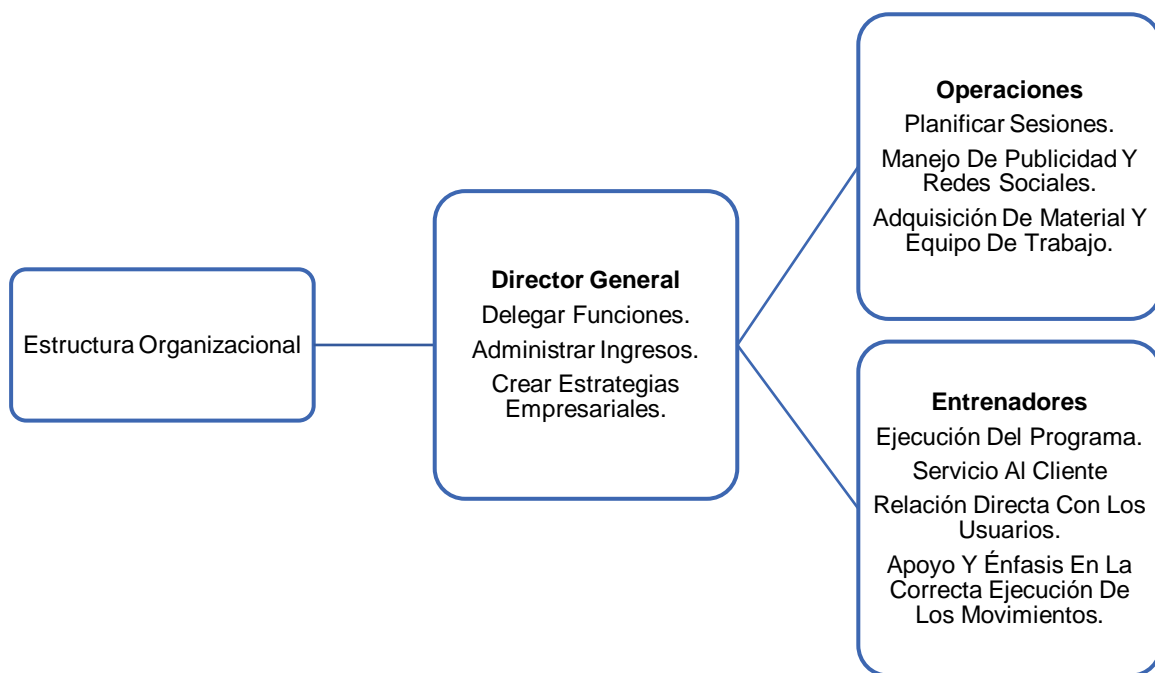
Estructura Organizacional

**Director General**
Delegar Funciones.
Administrar Ingresos.
Crear Estrategias Empresariales.

**Operaciones**
Planificar Sesiones.
Manejo De Publicidad Y Redes Sociales.
Adquisición De Material Y Equipo De Trabajo.

**Entrenadores**
Ejecución Del Programa.
Servicio Al Cliente
Relación Directa Con Los Usuarios.
Apoyo Y Énfasis En La Correcta Ejecución De Los Movimientos.